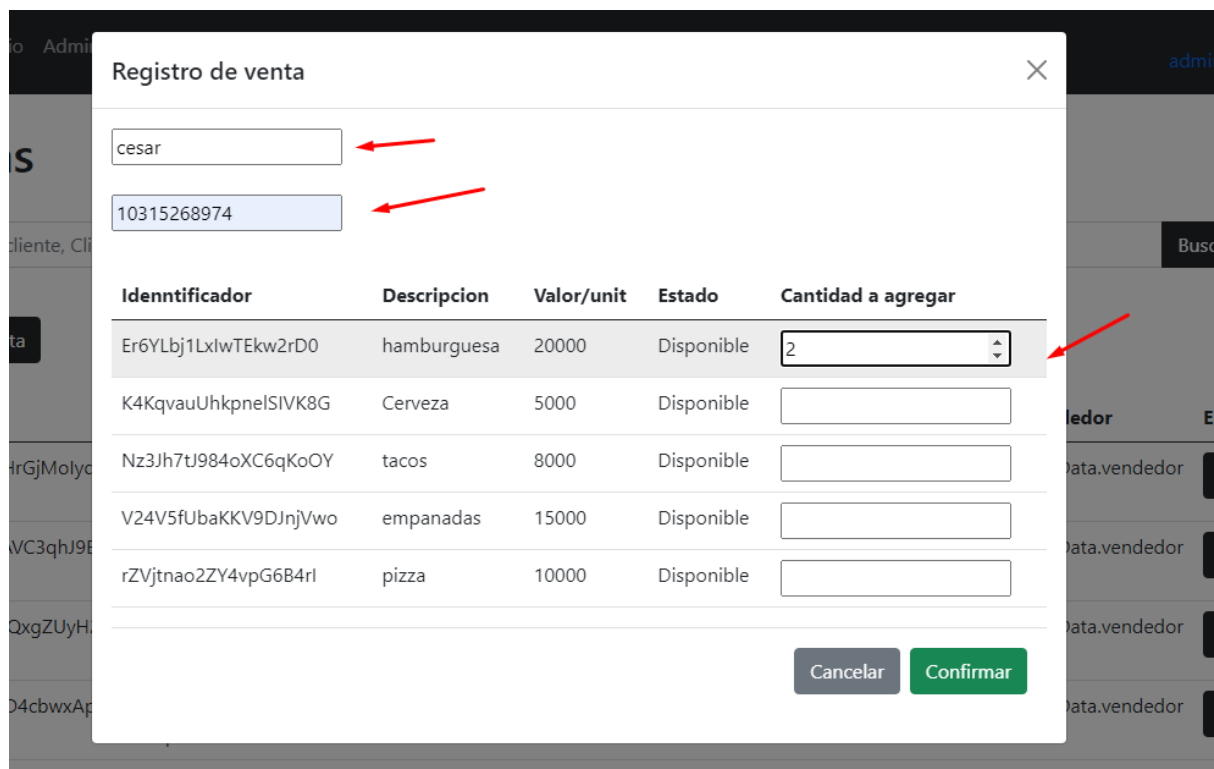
io Admi

admi

s

cliente, Cli

Busc

ta

HrGjMolyo
AVC3qhJ9E
QxgZUyH
D4cbwxAp

edor
Data.vendedor
Data.vendedor
Data.vendedor
Data.vendedor

Registro de venta

×

cesar

10315268974

| Idenntificador | Descripcion | Valor/unit | Estado | Cantidad a agregar |
|---|---|---|---|---|
| Er6YLbj1LxIwTEkw2rD0 | hamburguesa | 20000 | Disponible | 2 |
| K4KqvauUhkpnelSIVK8G | Cerveza | 5000 | Disponible | |
| Nz3Jh7tJ984oXC6qKoOY | tacos | 8000 | Disponible | |
| V24V5fUbaKKV9DJnjVwo | empanadas | 15000 | Disponible | |
| rZVjtnao2ZY4vpG6B4rI | pizza | 10000 | Disponible | |

Cancelar Confirmar